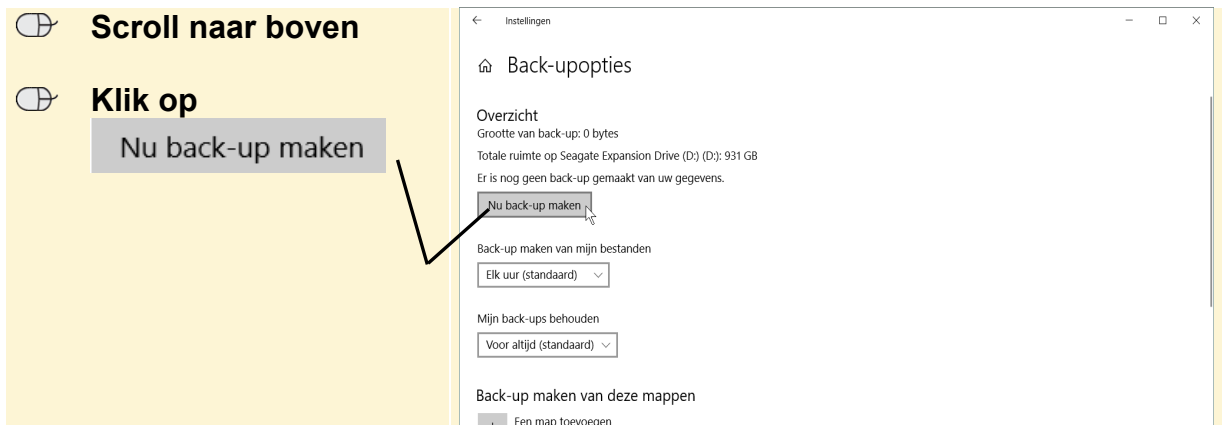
Scroll naar boven

Klik op
Nu back-up maken

← Instellingen

Back-upopties

Overzicht
Grootte van back-up: 0 bytes
Totale ruimte op Seagate Expansion Drive (D:) (D:): 931 GB
Er is nog geen back-up gemaakt van uw gegevens.

Nu back-up maken

Back-up maken van mijn bestanden
Elk uur (standaard)

Mijn back-ups behouden
Voor altijd (standaard)

Back-up maken van deze mappen
+ Een map toevoegen